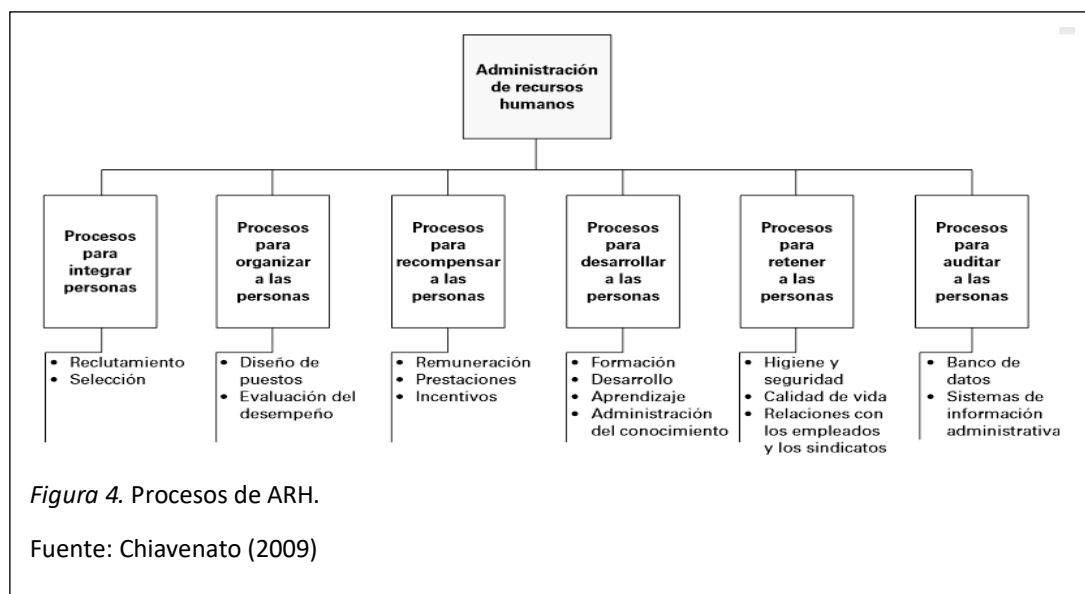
Administración de recursos humanos

Procesos para integrar personas
• Reclutamiento
• Selección

Procesos para organizar a las personas
• Diseño de puestos
• Evaluación del desempeño

Procesos para recompensar a las personas
• Remuneración
• Prestaciones
• Incentivos

Procesos para desarrollar a las personas
• Formación
• Desarrollo
• Aprendizaje
• Administración del conocimiento

Procesos para retener a las personas
• Higiene y seguridad
• Calidad de vida
• Relaciones con los empleados y los sindicatos

Procesos para auditar a las personas
• Banco de datos
• Sistemas de información administrativa

Figura 4. Procesos de ARH.

Fuente: Chiavenato (2009)